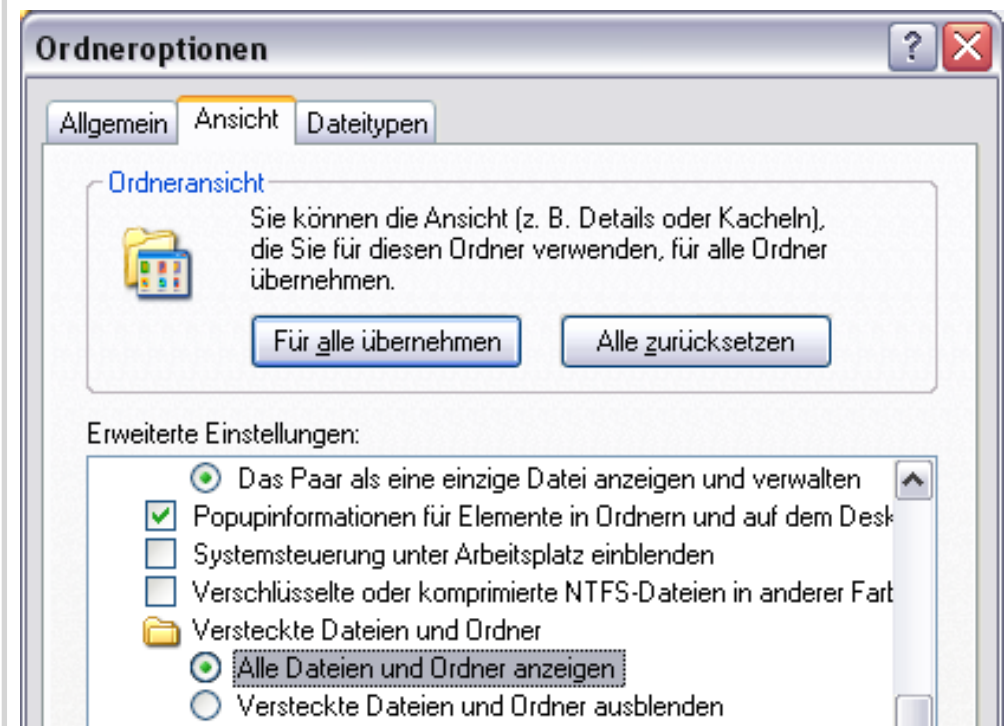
Ordneroptionen

? X

Allgemein | Ansicht | Dateitypen

Ordneransicht

Sie können die Ansicht (z. B. Details oder Kacheln), die Sie für diesen Ordner verwenden, für alle Ordner übernehmen.

Für alle übernehmen | Alle zurücksetzen

Erweiterte Einstellungen:

Das Paar als eine einzige Datei anzeigen und verwalten
Popupinformationen für Elemente in Ordnern und auf dem Desk
Systemsteuerung unter Arbeitsplatz einblenden
Verschlüsselte oder komprimierte NTFS-Dateien in anderer Farb
Versteckte Dateien und Ordner
Alle Dateien und Ordner anzeigen
Versteckte Dateien und Ordner ausblenden